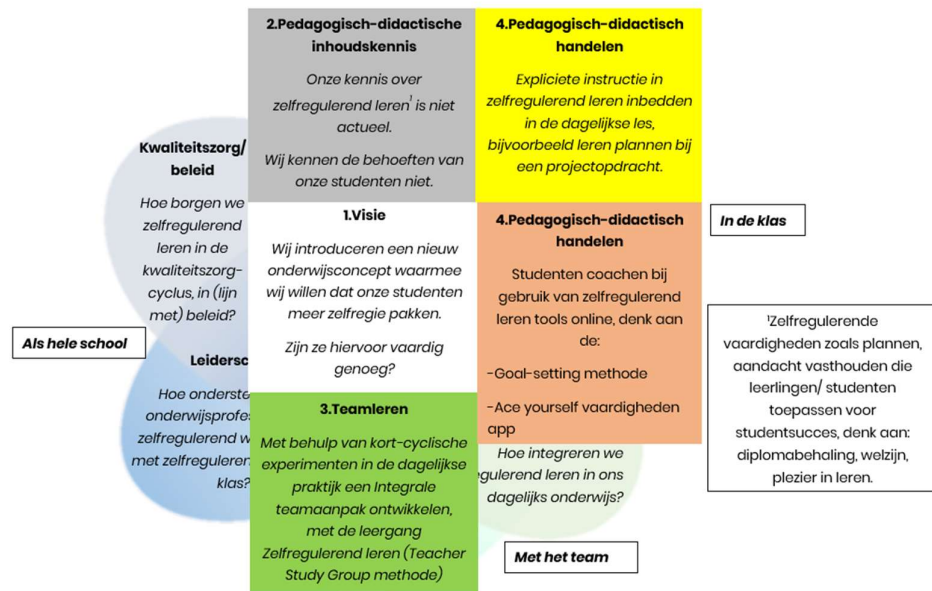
2.Pedagogisch-didactische inhoudskennis

Onze kennis over zelfregulerend leren$^1$ is niet actueel.

Wij kennen de behoeften van onze studenten niet.

4.Pedagogisch-didactisch handelen

Expliciete instructie in zelfregulerend leren inbedden in de dagelijkse les, bijvoorbeeld leren plannen bij een projectopdracht.

Kwaliteitszorg/ beleid

Hoe borgen we zelfregulerend leren in de kwaliteitszorg-cyclus, in (lijn met) beleid?

1.Visie

Wij introduceren een nieuw onderwijsconcept waarmee wij willen dat onze studenten meer zelfregie pakken.

Zijn ze hiervoor vaardig genoeg?

4.Pedagogisch-didactisch handelen

Studenten coachen bij gebruik van zelfregulerend leren tools online, denk aan de:

-Goal-setting methode

-Ace yourself vaardigheden app

In de klas

$^1$Zelfregulerende vaardigheden zoals plannen, aandacht vasthouden die leerlingen/ studenten toepassen voor studentsucces, denk aan: diplomabehaling, welzijn, plezier in leren.

Als hele school

Leidersc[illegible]

Hoe onderste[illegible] onderwijsprofes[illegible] zelfregulerend w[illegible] met zelfregulere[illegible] klas?

3.Teamleren

Met behulp van kort-cyclische experimenten in de dagelijkse praktijk een Integrale teamaanpak ontwikkelen, met de leergang Zelfregulerend leren (Teacher Study Group methode)

Hoe integreren we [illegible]gulerend leren in ons dagelijks onderwijs?

Met het team